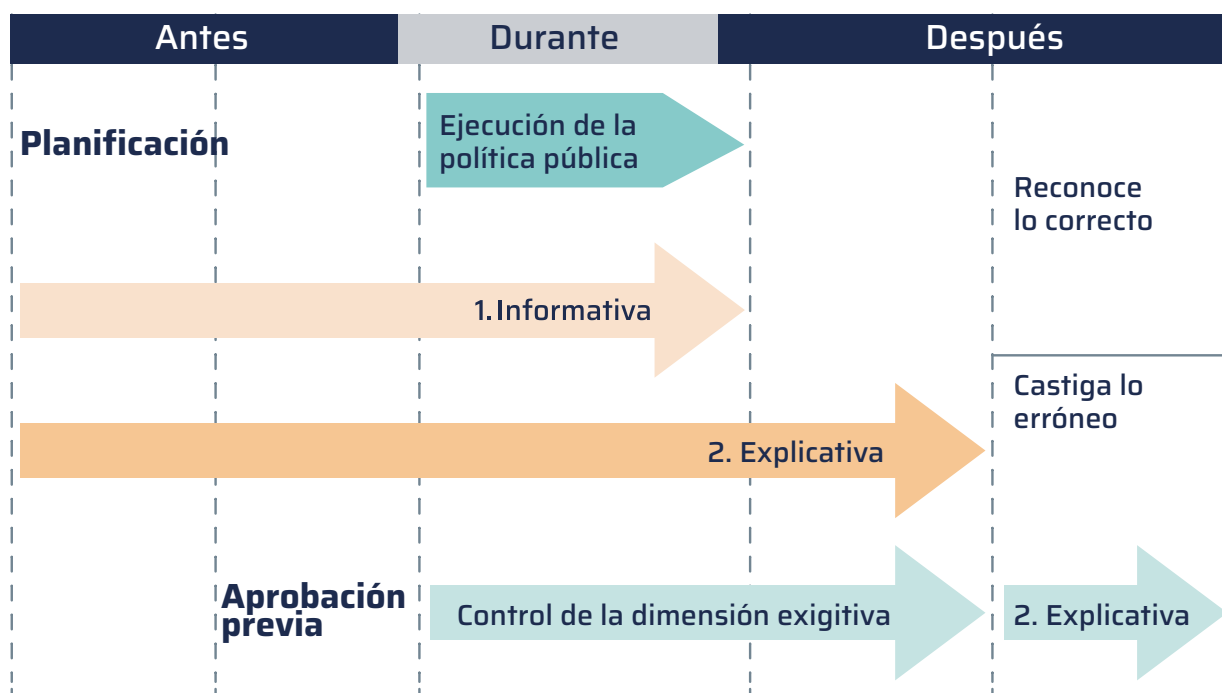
Antes | Durante | Después

Planificación

Ejecución de la política pública

Reconoce lo correcto

1. Informativa

Castiga lo erróneo

2. Explicativa

Aprobación previa

Control de la dimensión exigitiva

2. Explicativa